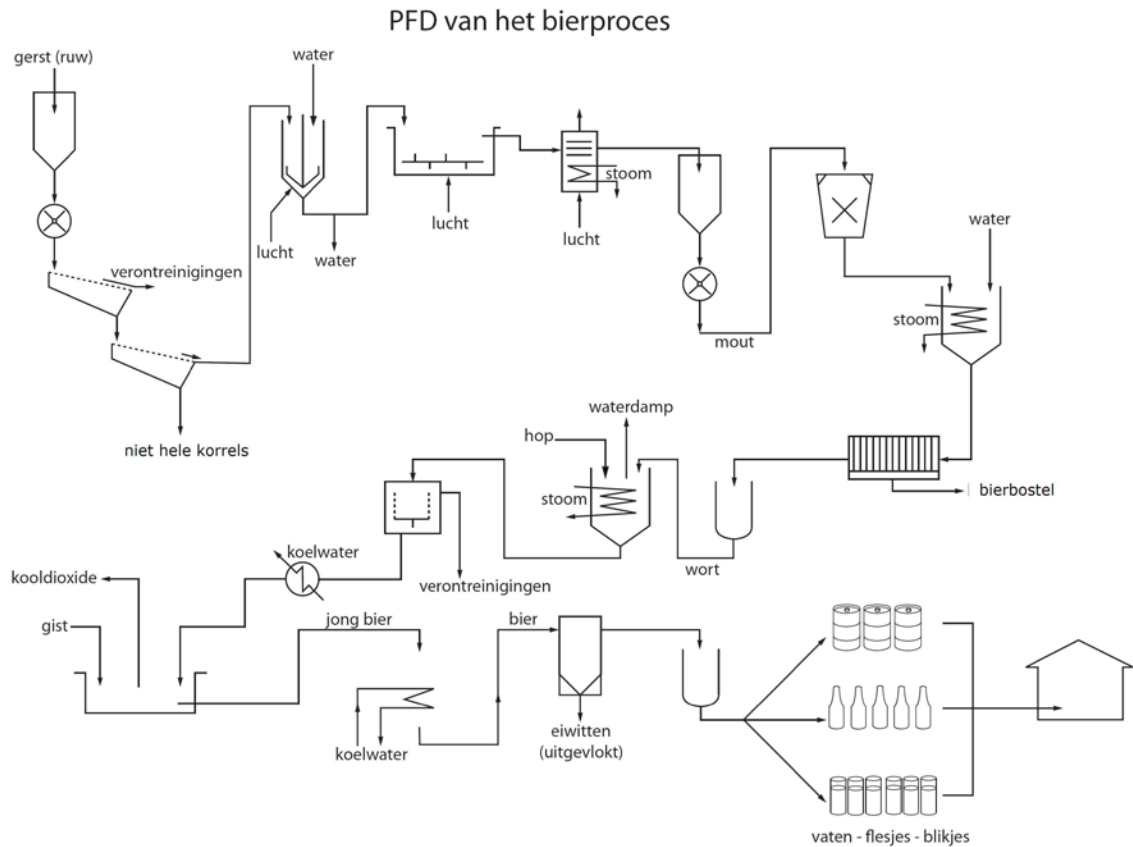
PFD van het bierproces

gerst (ruw)

water

verontreinigingen

niet hele korrels

lucht

water

lucht

stoom

lucht

mout

water

stoom

waterdamp

hop

stoom

bierbostel

wort

koelwater

verontreinigingen

kooldioxide

gist

jong bier

koelwater

bier

eiwitten (uitgevlokt)

vaten - flesjes - blikjes